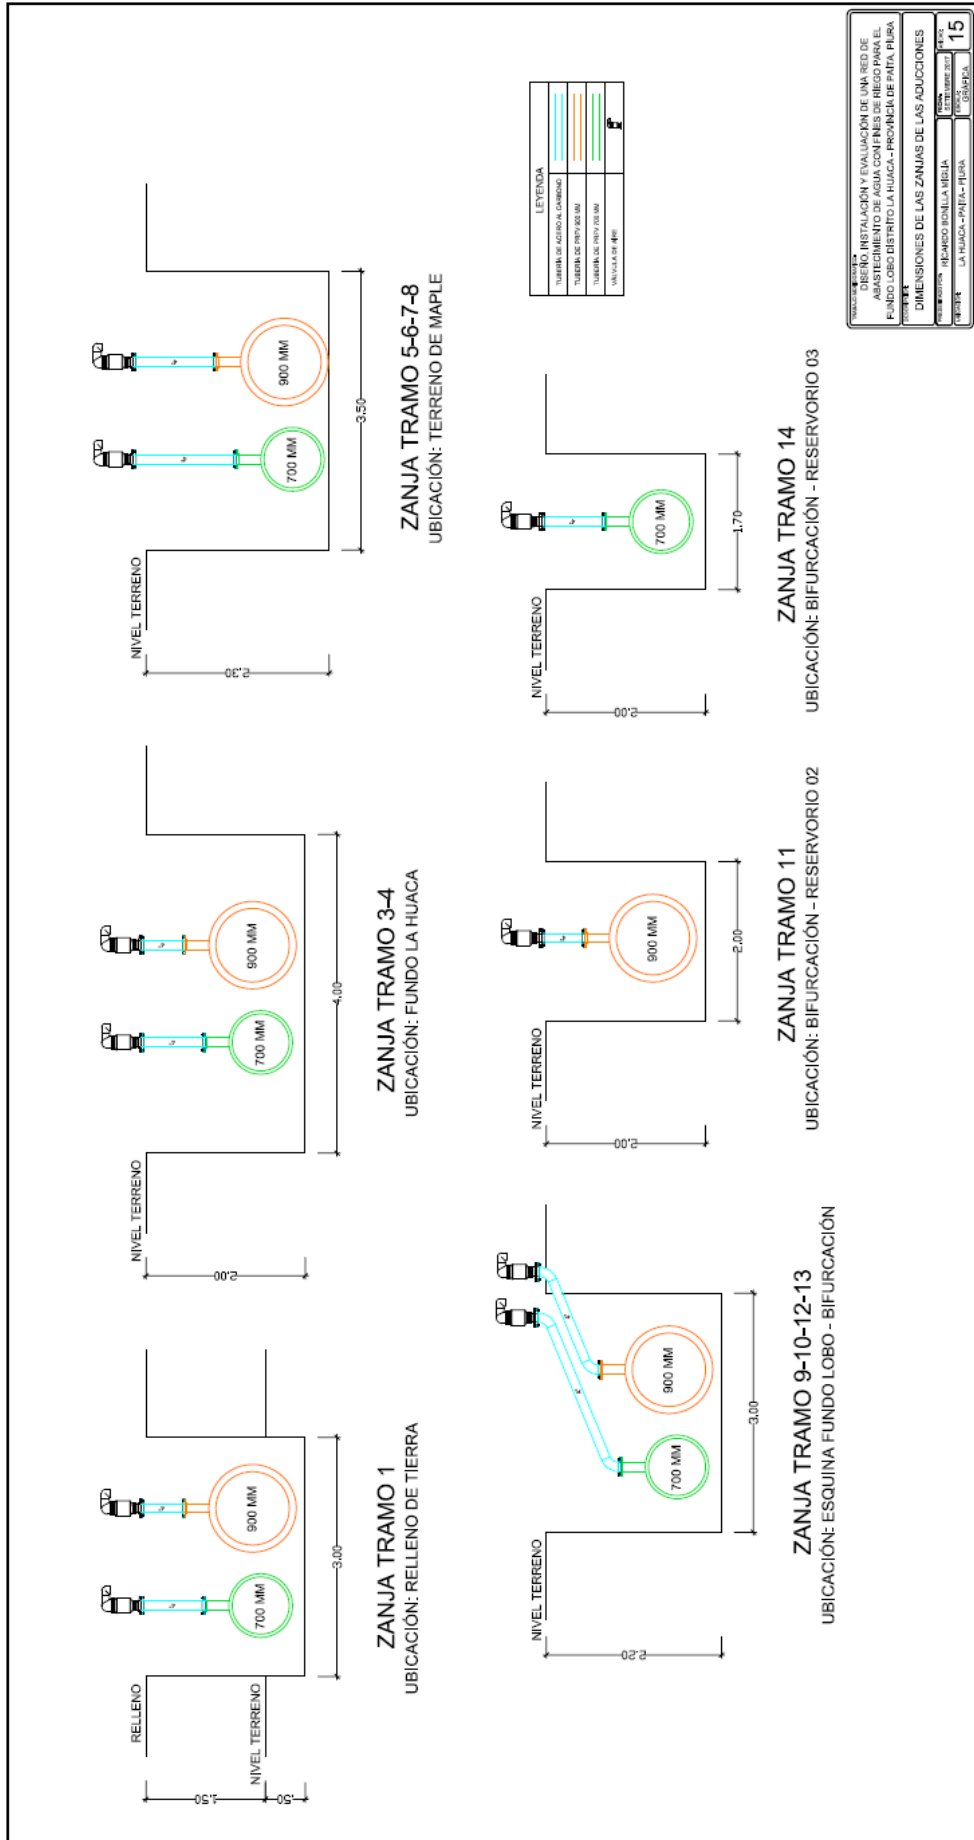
ZANJA TRAMO 5-6-7-8
UBICACIÓN: TERRENO DE MAPLE

NIVEL TERRENO
900 MM
700 MM
3.50
2.30

ZANJA TRAMO 3-4
UBICACIÓN: FUNDO LA HUACA

NIVEL TERRENO
900 MM
700 MM
4.00
2.00

ZANJA TRAMO 1
UBICACIÓN: RELLENO DE TIERRA

RELLENO
NIVEL TERRENO
900 MM
700 MM
3.00
1.50
.50

LEYENDA
TUBERÍA DE ACERO AL CARBONO
TUBERÍA DE PRFV 900 MM
TUBERÍA DE PRFV 700 MM
VÁLVULA DE AIRE

ZANJA TRAMO 14
UBICACIÓN: BIFURCACIÓN - RESERVORIO 03

NIVEL TERRENO
700 MM
1.70
2.00

ZANJA TRAMO 11
UBICACIÓN: BIFURCACIÓN - RESERVORIO 02

NIVEL TERRENO
900 MM
2.00
2.00

ZANJA TRAMO 9-10-12-13
UBICACIÓN: ESQUINA FUNDO LOBO - BIFURCACIÓN

NIVEL TERRENO
900 MM
700 MM
3.00
2.20

DISEÑO, INSTALACIÓN Y EVALUACIÓN DE UNA RED DE ABASTECIMIENTO DE AGUA CON FINES DE RIEGO PARA EL FUNDO LOBO DISTRITO LA HUACA - PROVINCIA DE PAITA, PIURA
DIMENSIONES DE LAS ZANJAS DE LAS ADUCCIONES
RICARDO BONILLA MEJIA
SETIEMBRE 2017
LA HUACA - PAITA - PIURA
GRÁFICA
15